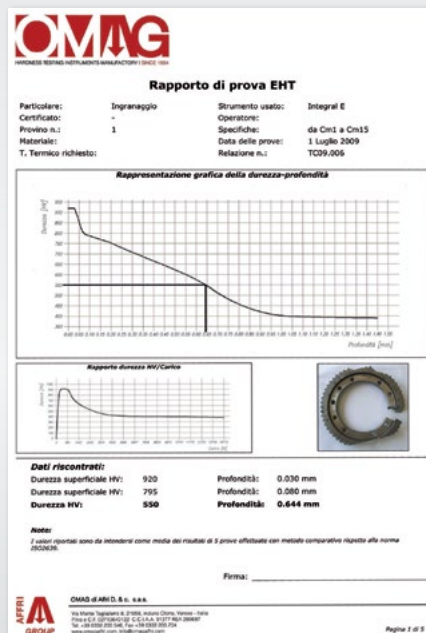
OMAG

HARDNESS TESTING INSTRUMENTS MANUFACTORY I SINCE 1954

Rapporto di prova EHT

| | | | |
|---|---|---|---|
| Particolare: | Ingranaggio | Strumento usato: | Integral E |
| Certificato: | - | Operatore: | |
| Provino n.: | 1 | Specifiche: | da Cm1 a Cm15 |
| Materiale: | | Data delle prove: | 1 Luglio 2009 |
| T. Termico richiesto: | | Relazione n.: | TC09.006 |

Rappresentazione grafica della durezza-profondità

Durezza [HV]

Profondità [mm]

Rapporto durezza HV/Carico

Dati riscontrati:

| | | | |
|---|---|---|---|
| Durezza superficiale HV: | 920 | Profondità: | 0.030 mm |
| Durezza superficiale HV: | 795 | Profondità: | 0.080 mm |
| Durezza HV: | 550 | Profondità: | 0.644 mm |

Note:
I valori riportati sono da intendersi come media dei risultati di 5 prove effettuate con metodo comparativo rispetto alla norma ISO2639.

Firma: ____________________

AFFRI GROUP

OMAG di Affri D. & c. s.a.s.

Via Monte Tagliaferro 8, 21056, Induno Olona, Varese - Italia
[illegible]
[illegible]

Pagina 1 di 5